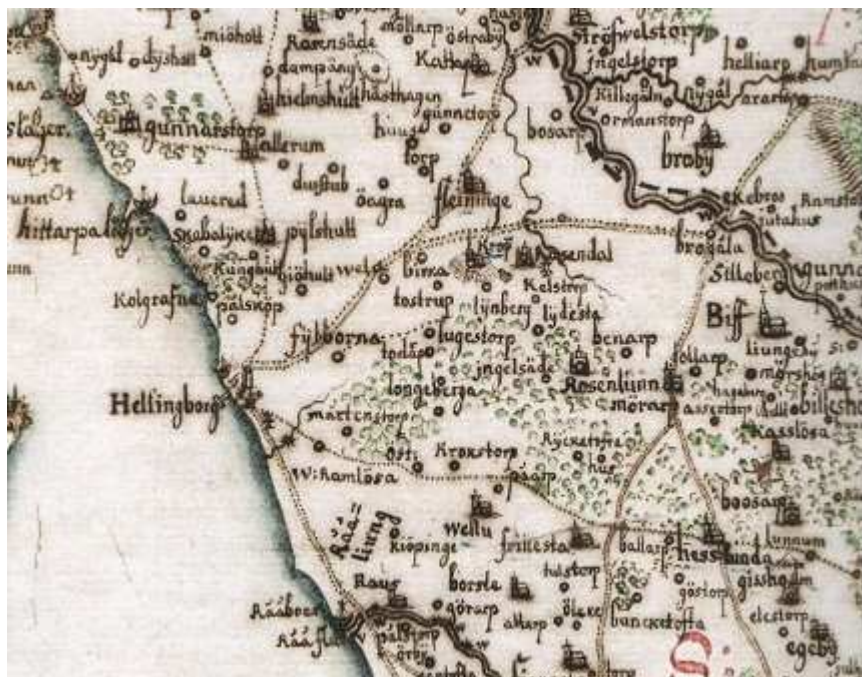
möllarp
östraby
miöhott
Rönnsäde
Kattarp
Strefwelstorp
dyshatt
dampång
ingelstorp
hellarp
Kumla
gunnarstorp
hiälmshutt
hästhagen
Killegården
nygål
gunnastorp
ormastorp
stäger
allerum
hus
bosarp
broby
torp
ugnstorp
lauered
dusstub
öagra
flemminge
Kebros
Ramstorp
hittarpa
Skabelycke
pylshutt
brogåla
gunna
Kungsgård
hiöhult
Krog
Rosendal
Sillebergs
birra
Kelstorp
Biff
Kolgrafue
pålsköp
tostrup
ljuberg
lydesta
fylborna
lugestorp
benarp
liungsk
todarp
sollarp
ingelsäde
Rosenlunn
mörshög
Hellingborg
longeberga
mörnarp
billesh
martenstorp
Rycketofta
Kasslösa
öst
Kroxstorp
W.ramlösa
hus
Sörp
boosarp
Råå liung
Wellu
fritsesta
ballarp
hessinda
lunnum
köpinge
bårsle
hälstorp
gisheda
Raus
göstorp
Råå
görarp
attarp
ölekel
bunckestofta
elestorp
pålstorp
egeby
örby